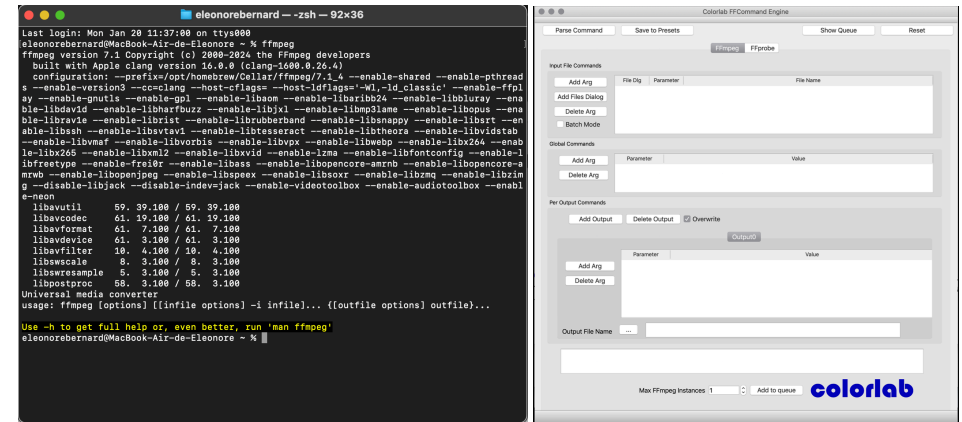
eleonorebernard — -zsh — 92×36

Last login: Mon Jan 20 11:37:00 on ttys000
eleonorebernard@MacBook-Air-de-Eleonore ~ % ffmpeg
ffmpeg version 7.1 Copyright (c) 2000-2024 the FFmpeg developers
built with Apple clang version 16.0.0 (clang-1600.0.26.4)
configuration: --prefix=/opt/homebrew/Cellar/ffmpeg/7.1_4 --enable-shared --enable-pthreads --enable-version3 --cc=clang --host-cflags= --host-ldflags='-Wl,-ld_classic' --enable-ffplay --enable-gnutls --enable-gpl --enable-libaom --enable-libaribb24 --enable-libbluray --enable-libdav1d --enable-libharfbuzz --enable-libjxl --enable-libmp3lame --enable-libopus --enable-librav1e --enable-librist --enable-librubberband --enable-libsnappy --enable-libsrt --enable-libssh --enable-libsvtav1 --enable-libtesseract --enable-libtheora --enable-libvidstab --enable-libvmaf --enable-libvorbis --enable-libvpx --enable-libwebp --enable-libx264 --enable-libx265 --enable-libxml2 --enable-libxvid --enable-lzma --enable-libfontconfig --enable-libfreetype --enable-frei0r --enable-libass --enable-libopencore-amrnb --enable-libopencore-amrwb --enable-libopenjpeg --enable-libspeex --enable-libsoxr --enable-libzmq --enable-libzimg --disable-libjack --disable-indev=jack --enable-videotoolbox --enable-audiotoolbox --enable-neon
libavutil 59. 39.100 / 59. 39.100
libavcodec 61. 19.100 / 61. 19.100
libavformat 61. 7.100 / 61. 7.100
libavdevice 61. 3.100 / 61. 3.100
libavfilter 10. 4.100 / 10. 4.100
libswscale 8. 3.100 / 8. 3.100
libswresample 5. 3.100 / 5. 3.100
libpostproc 58. 3.100 / 58. 3.100
Universal media converter
usage: ffmpeg [options] [[infile options] -i infile]... {[outfile options] outfile}...

Use -h to get full help or, even better, run 'man ffmpeg'
eleonorebernard@MacBook-Air-de-Eleonore ~ %

Colorlab FFCommand Engine

Parse Command | Save to Presets | Show Queue | Reset

FFmpeg | FFprobe

Input File Commands
Add Arg
Add Files Dialog
Delete Arg
Batch Mode

| File Dlg | Parameter | File Name |
|---|---|---|

Global Commands
Add Arg
Delete Arg

| Parameter | Value |
|---|---|

Per Output Commands
Add Output | Delete Output | Overwrite
Output0
Add Arg
Delete Arg

| Parameter | Value |
|---|---|

Output File Name ...

Max FFmpeg Instances 1 | Add to queue

colorlab